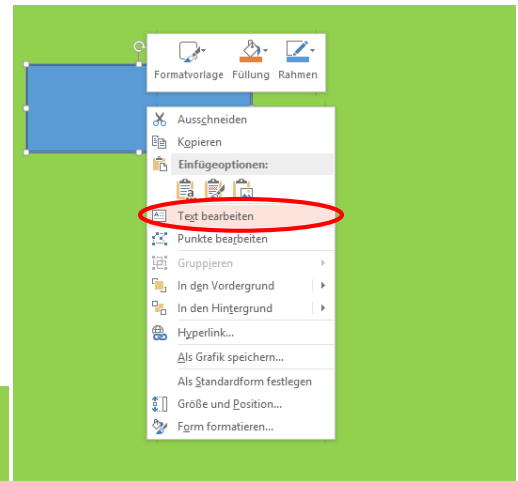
Formatvorlage Füllung Rahmen

Ausschneiden
Kopieren
Einfügeoptionen:
Text bearbeiten
Punkte bearbeiten
Gruppieren
In den Vordergrund
In den Hintergrund
Hyperlink...
Als Grafik speichern...
Als Standardform festlegen
Größe und Position...
Form formatieren...